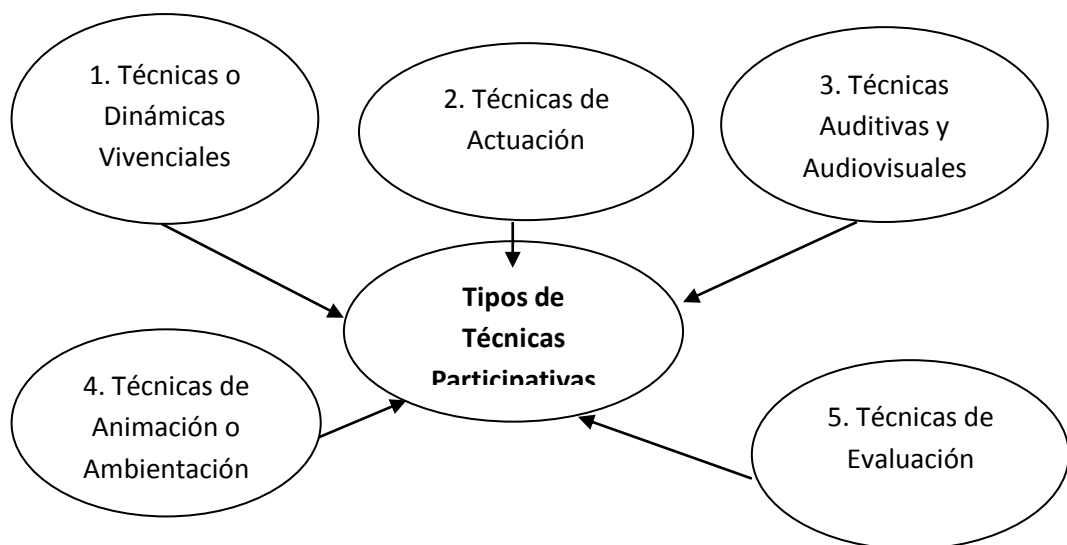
1. Técnicas o Dinámicas Vivenciales

2. Técnicas de Actuación

3. Técnicas Auditivas y Audiovisuales

**Tipos de Técnicas Participativas**

4. Técnicas de Animación o Ambientación

5. Técnicas de Evaluación